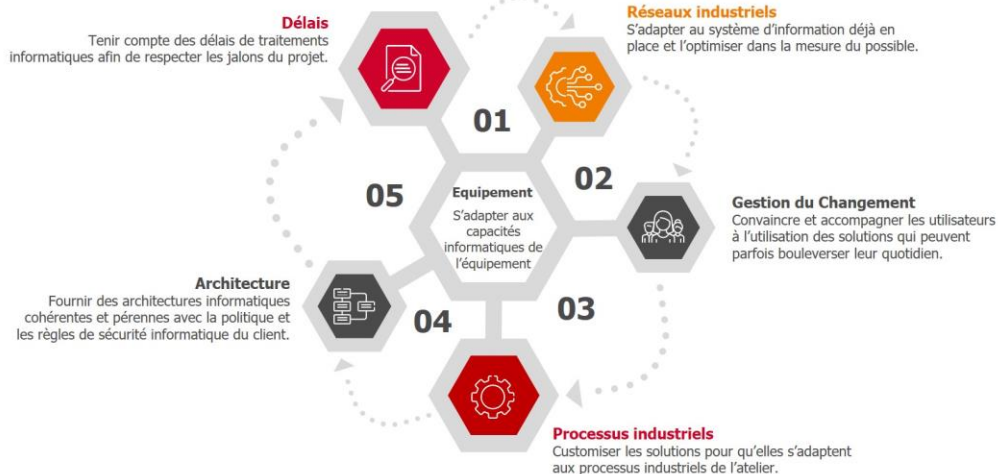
Délais
Tenir compte des délais de traitements informatiques afin de respecter les jalons du projet.

Réseaux industriels
S'adapter au système d'information déjà en place et l'optimiser dans la mesure du possible.

01

02

05

Equipement
S'adapter aux capacités informatiques de l'équipement

Gestion du Changement
Convaincre et accompagner les utilisateurs à l'utilisation des solutions qui peuvent parfois bouleverser leur quotidien.

Architecture
Fournir des architectures informatiques cohérentes et pérennes avec la politique et les règles de sécurité informatique du client.

04

03

Processus industriels
Customiser les solutions pour qu'elles s'adaptent aux processus industriels de l'atelier.